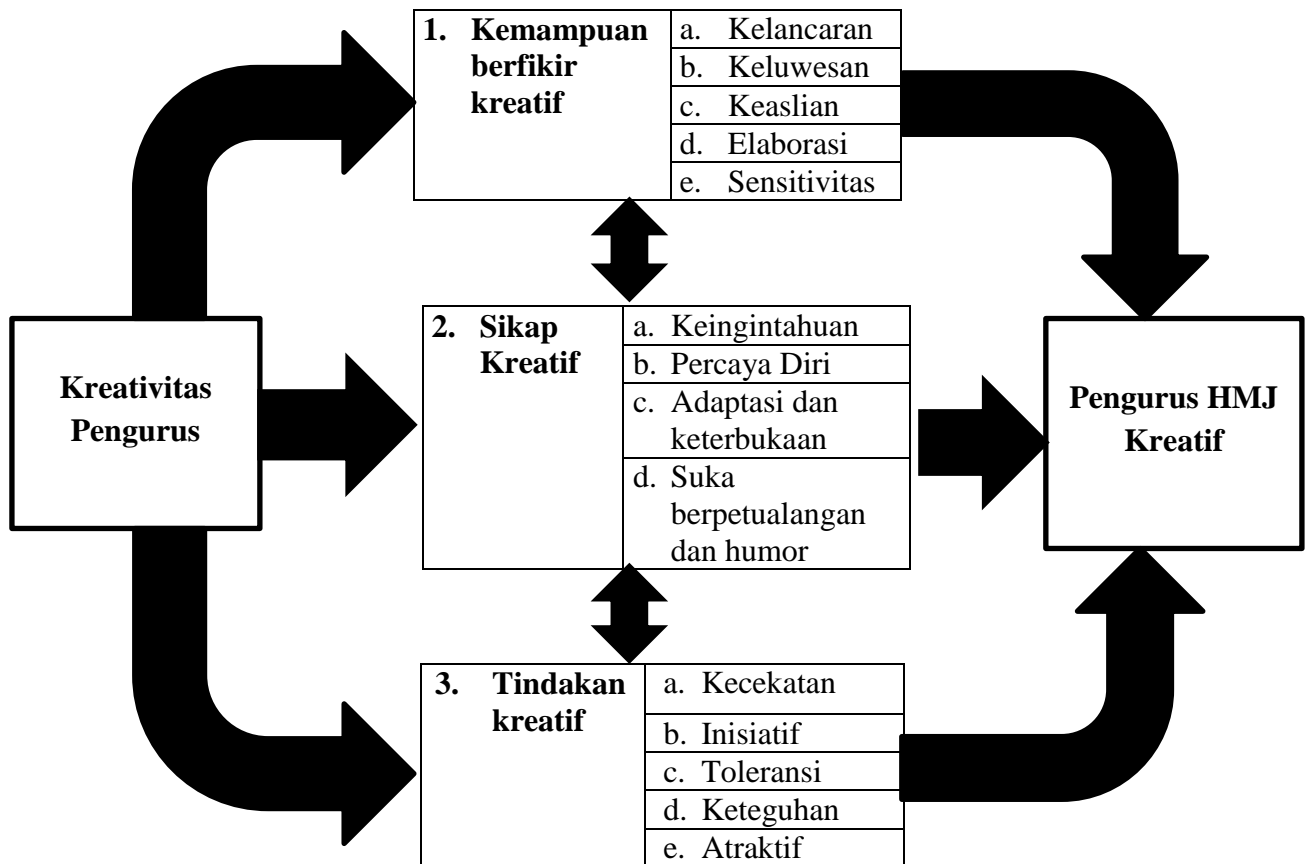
Kreativitas Pengurus

1. Kemampuan berfikir kreatif

a. Kelancaran
b. Keluwesan
c. Keaslian
d. Elaborasi
e. Sensitivitas

2. Sikap Kreatif

a. Keingintahuan
b. Percaya Diri
c. Adaptasi dan keterbukaan
d. Suka berpetualangan dan humor

3. Tindakan kreatif

a. Kecekatan
b. Inisiatif
c. Toleransi
d. Keteguhan
e. Atraktif

Pengurus HMJ Kreatif